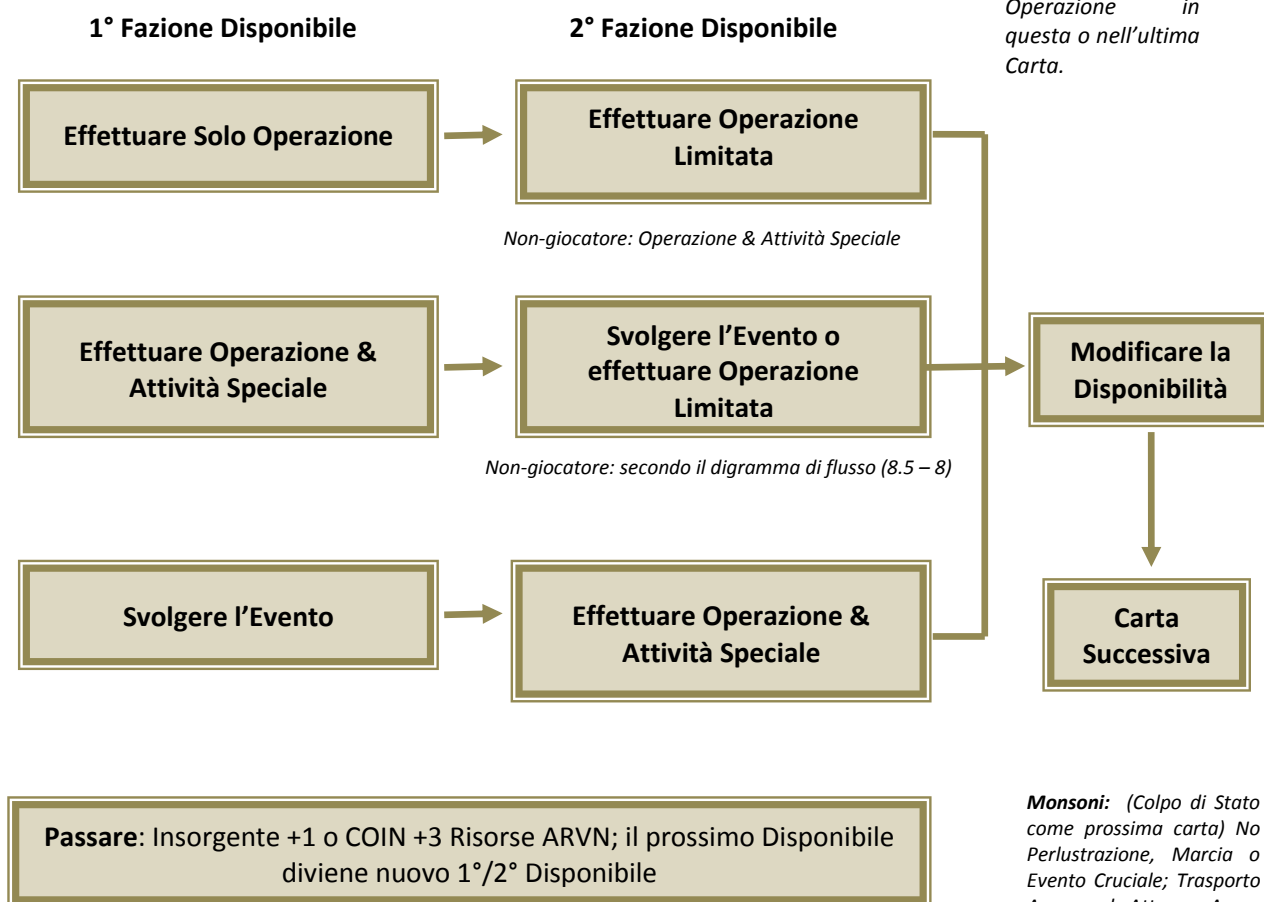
1° Fazione Disponibile

2° Fazione Disponibile

Operazione in questa o nell'ultima Carta.

Effettuare Solo Operazione

Effettuare Operazione Limitata

Non-giocatore: Operazione & Attività Speciale

Effettuare Operazione & Attività Speciale

Svolgere l'Evento o effettuare Operazione Limitata

Modificare la Disponibilità

Non-giocatore: secondo il digramma di flusso (8.5 – 8)

Svolgere l'Evento

Effettuare Operazione & Attività Speciale

Carta Successiva

Passare: Insorgente +1 o COIN +3 Risorse ARVN; il prossimo Disponibile diviene nuovo 1°/2° Disponibile

Monsoni: (Colpo di Stato come prossima carta) No Perlustrazione, Marcia o Evento Cruciale; Trasporto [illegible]